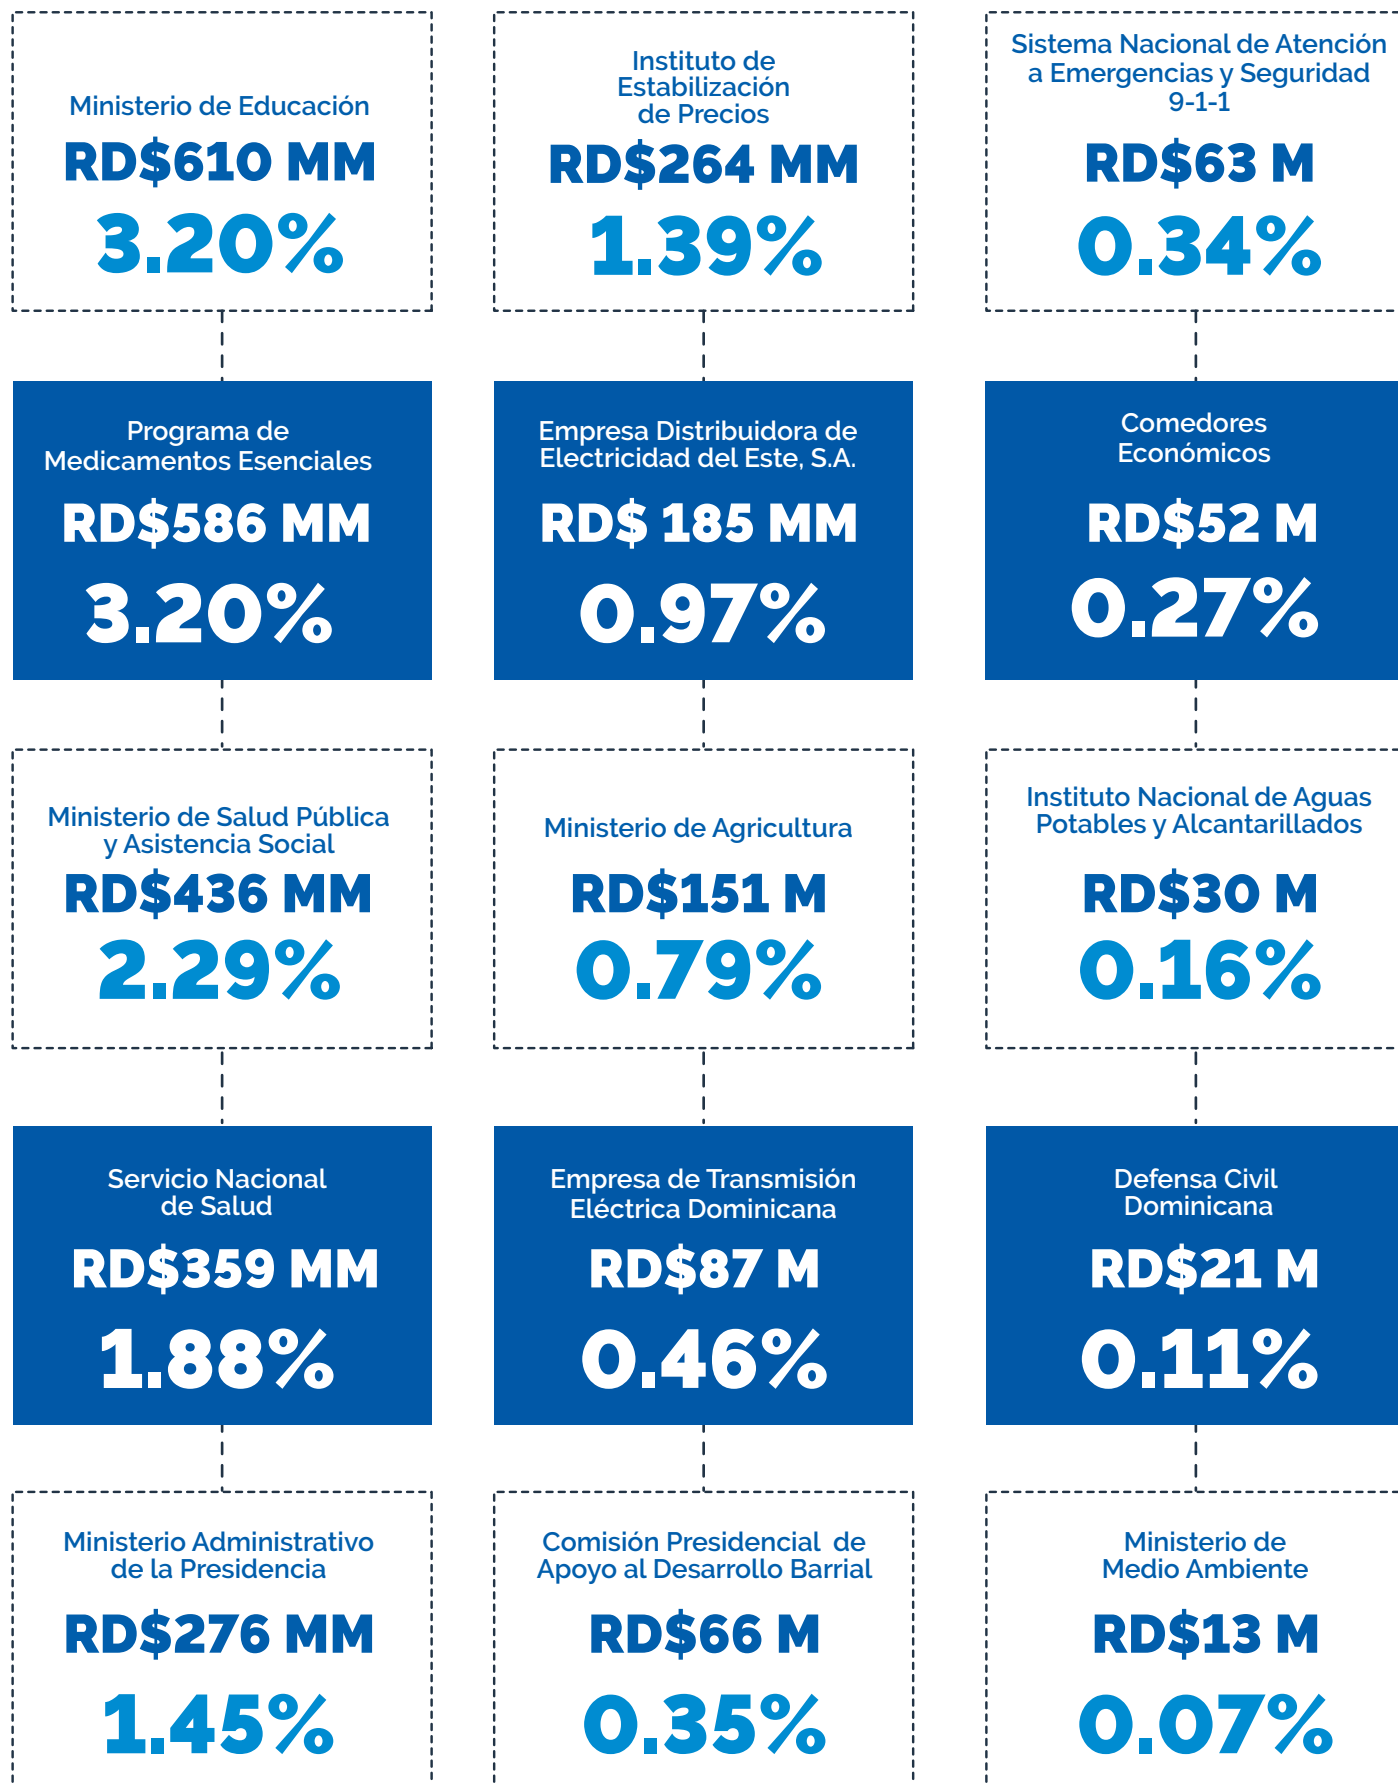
Ministerio de Educación
RD$610 MM
3.20%

Programa de Medicamentos Esenciales
RD$586 MM
3.20%

Ministerio de Salud Pública y Asistencia Social
RD$436 MM
2.29%

Servicio Nacional de Salud
RD$359 MM
1.88%

Ministerio Administrativo de la Presidencia
RD$276 MM
1.45%

Instituto de Estabilización de Precios
RD$264 MM
1.39%

Empresa Distribuidora de Electricidad del Este, S.A.
RD$ 185 MM
0.97%

Ministerio de Agricultura
RD$151 M
0.79%

Empresa de Transmisión Eléctrica Dominicana
RD$87 M
0.46%

Comisión Presidencial de Apoyo al Desarrollo Barrial
RD$66 M
0.35%

Sistema Nacional de Atención a Emergencias y Seguridad 9-1-1
RD$63 M
0.34%

Comedores Económicos
RD$52 M
0.27%

Instituto Nacional de Aguas Potables y Alcantarillados
RD$30 M
0.16%

Defensa Civil Dominicana
RD$21 M
0.11%

Ministerio de Medio Ambiente
RD$13 M
0.07%